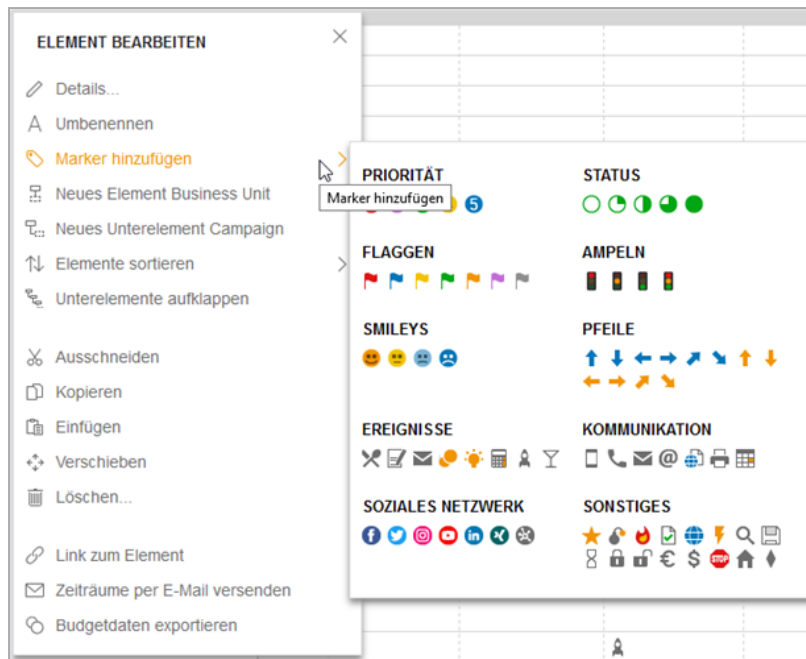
ELEMENT BEARBEITEN

Details...
Umbenennen
Marker hinzufügen
Neues Element Business Unit
Neues Unterelement Campaign
Elemente sortieren
Unterelemente aufklappen

Ausschneiden
Kopieren
Einfügen
Verschieben
Löschen...

Link zum Element
Zeiträume per E-Mail versenden
Budgetdaten exportieren

PRIORITÄT
Marker hinzufügen
5

STATUS

FLAGGEN

AMPELN

SMILEYS

PFEILE

EREIGNISSE

KOMMUNIKATION

SOZIALES NETZWERK

SONSTIGES